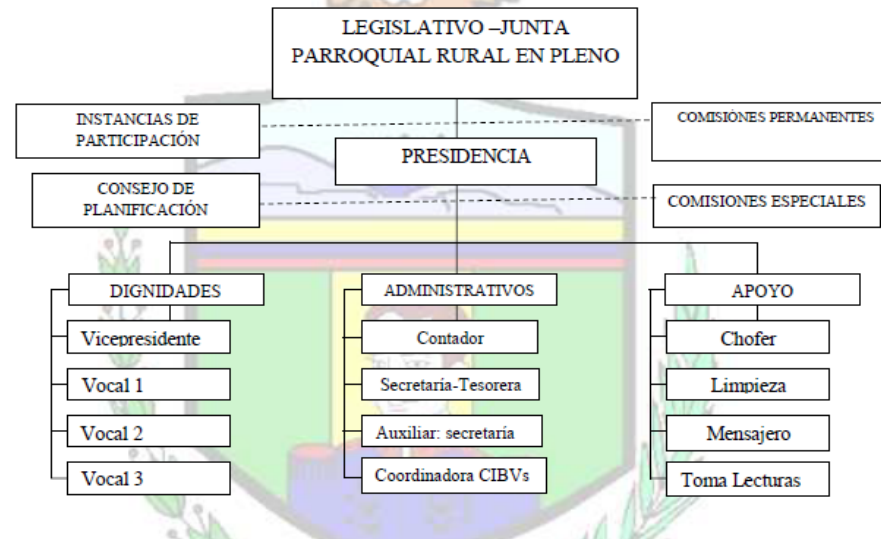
LEGISLATIVO –JUNTA PARROQUIAL RURAL EN PLENO

INSTANCIAS DE PARTICIPACIÓN

COMISIÓNES PERMANENTES

PRESIDENCIA

CONSEJO DE PLANIFICACIÓN

COMISIONES ESPECIALES

DIGNIDADES

Vicepresidente

Vocal 1

Vocal 2

Vocal 3

ADMINISTRATIVOS

Contador

Secretaría-Tesorera

Auxiliar: secretaría

Coordinadora CIBVs

APOYO

Chofer

Limpieza

Mensajero

Toma Lecturas